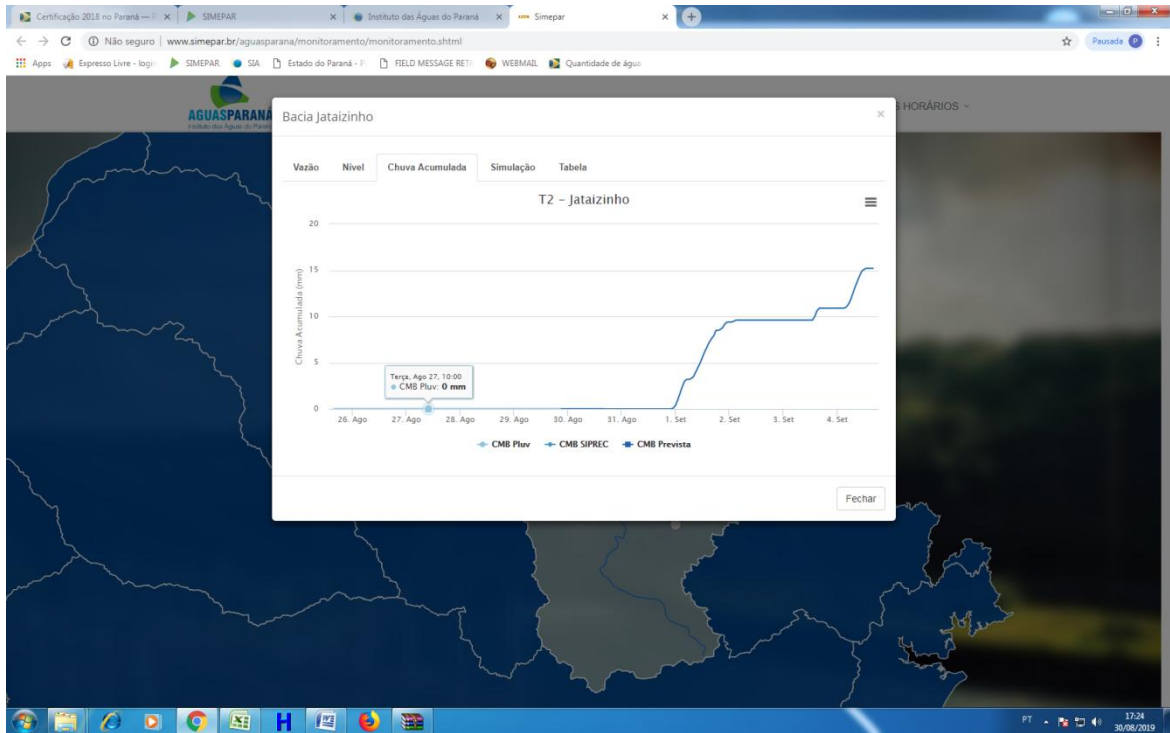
Certificação 2018 no Paraná — × | SIMEPAR × | Instituto das Águas do Paraná × | Simepar ×

Não seguro | www.simepar.br/aguasparana/monitoramento/monitoramento.shtml

Pausada

Apps | Expresso Livre - login | SIMEPAR | SIA | Estado do Paraná - | FIELD MESSAGE RET | WEBMAIL | Quantidade de água

AGUASPARANÁ
Instituto das Águas do Paraná

HORÁRIOS

Bacia Jataizinho

×

Vazão | Nível | Chuva Acumulada | Simulação | Tabela

T2 - Jataizinho

Chuva Acumulada (mm)

20
15
10
5
0

Terça, Ago 27, 10:00
CMB Pluv: 0 mm

26. Ago | 27. Ago | 28. Ago | 29. Ago | 30. Ago | 31. Ago | 1. Set | 2. Set | 3. Set | 4. Set

CMB Pluv | CMB SIPREC | CMB Prevista

Fechar

PT | 17:24 | 30/08/2019